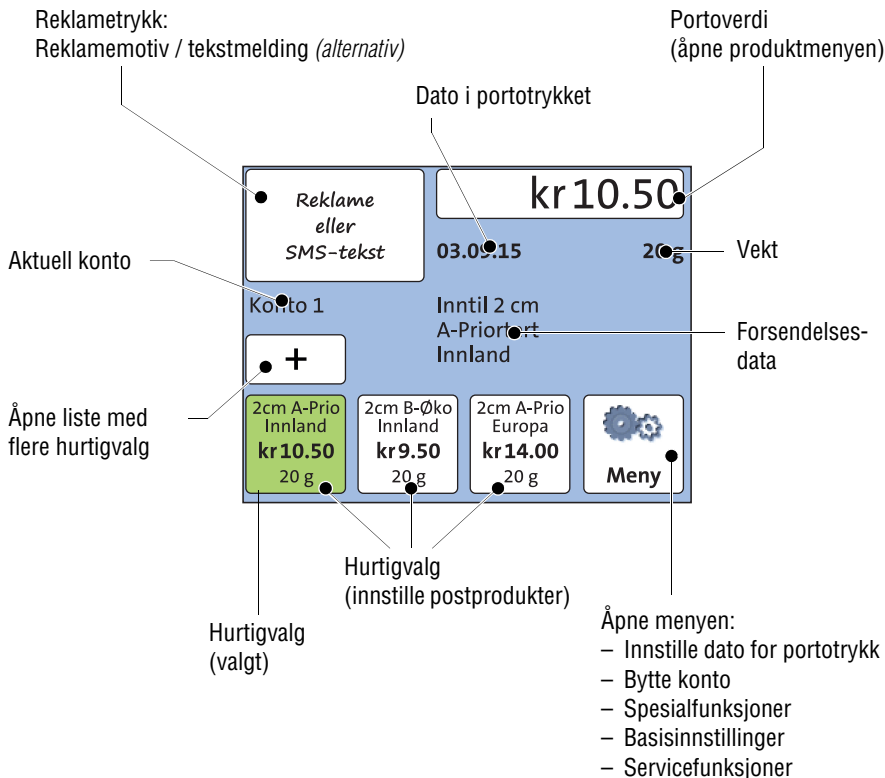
Reklametrykk:
Reklamemotiv / tekstmelding *(alternativ)*

Portoverdi
(åpne produktmenyen)

Dato i portotrykket

Reklame
eller
SMS-tekst

kr 10.50

03.09.15

20g

Vekt

Aktuell konto

Konto 1

Inntil 2 cm
A-Prioritert
Innland

Forsendelses-
data

+

Åpne liste med
flere hurtigvalg

2cm A-Prio
Innland
kr 10.50
20 g

2cm B-Øko
Innland
kr 9.50
20 g

2cm A-Prio
Europa
kr 14.00
20 g

Meny

Hurtigvalg
(innstille postprodukter)

Hurtigvalg
(valgt)

Åpne menyen:
– Innstille dato for portotrykk
– Bytte konto
– Spesialfunksjoner
– Basisinnstillinger
– Servicefunksjoner